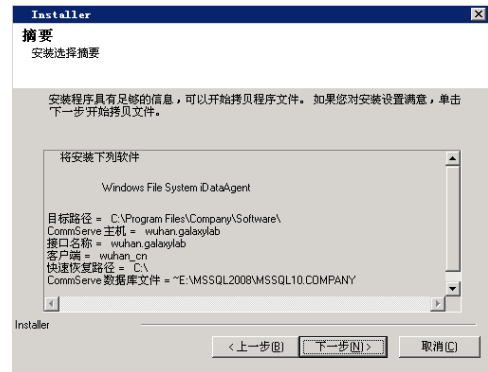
Installer

摘要
安装选择摘要

安装程序具有足够的信息，可以开始拷贝程序文件。 如果您对安装设置满意，单击"下一步"开始拷贝文件。

将安装下列软件

Windows File System iDataAgent

目标路径 = C:\Program Files\Company\Software\
CommServe 主机 = wuhan.galaxylab
接口名称 = wuhan.galaxylab
客户端 = wuhan_cn
快速恢复路径 = C:\
CommServe 数据库文件 = ~E:\MSSQL2008\MSSQL10.COMPANY

Installer

< 上一步(B)   下一步(N) >   取消(C)